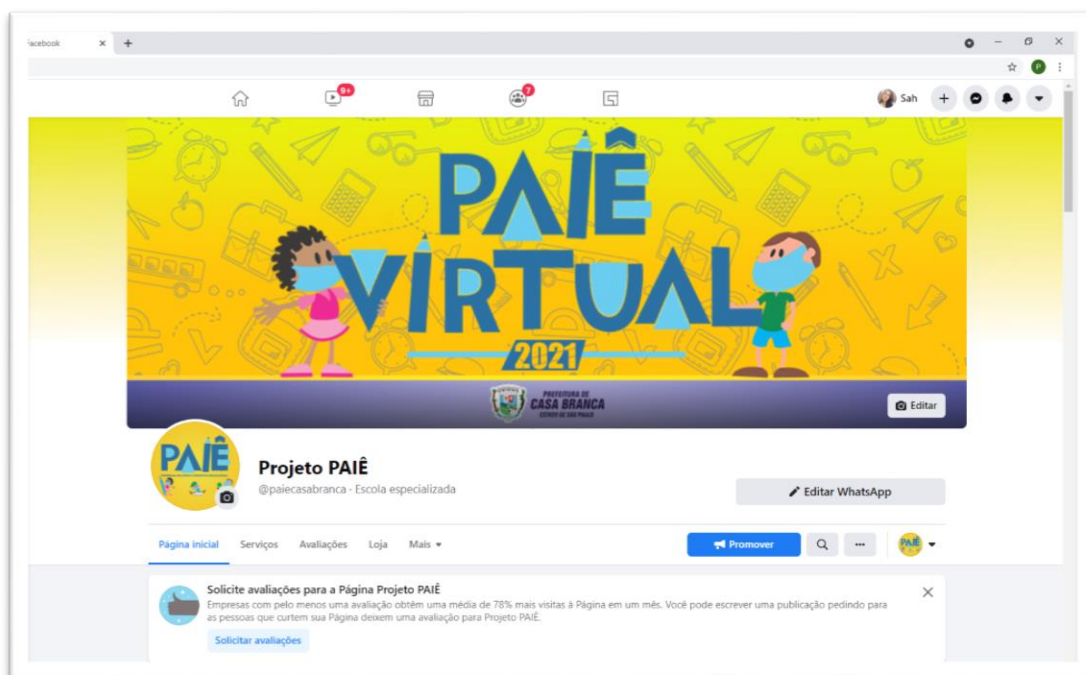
Facebook ×
+

9+
7
Sah

PAIÊ VIRTUAL
2021
PREFEITURA DE CASA BRANCA
ESTADO DE SÃO PAULO
Editar

PAIÊ
Projeto PAIÊ
@paiecasabranca - Escola especializada
Editar WhatsApp

Página inicial Serviços Avaliações Loja Mais
Promover
PAIÊ

Solicite avaliações para a Página Projeto PAIÊ
Empresas com pelo menos uma avaliação obtêm uma média de 78% mais visitas à Página em um mês. Você pode escrever uma publicação pedindo para as pessoas que curtem sua Página deixem uma avaliação para Projeto PAIÊ.
Solicitar avaliações